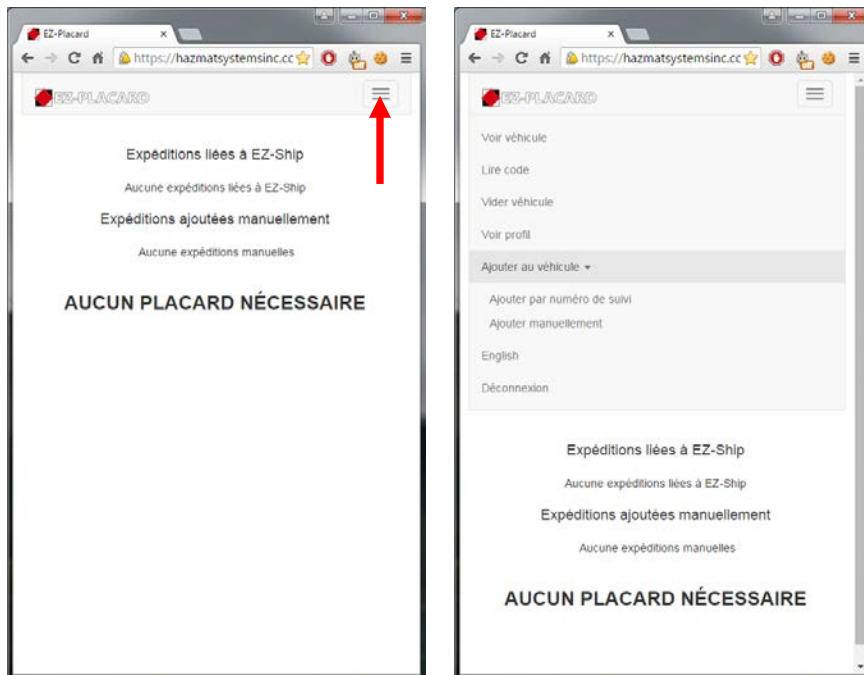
EZ-Placard ×

https://hazmatsystemsinc.cc

EZ-PLACARD

Expéditions liées à EZ-Ship

Aucune expéditions liées à EZ-Ship

Expéditions ajoutées manuellement

Aucune expéditions manuelles

AUCUN PLACARD NÉCESSAIRE

EZ-Placard ×

https://hazmatsystemsinc.cc

EZ-PLACARD

Voir véhicule

Lire code

Vider véhicule

Voir profil

Ajouter au véhicule

Ajouter par numéro de suivi

Ajouter manuellement

English

Déconnexion

Expéditions liées à EZ-Ship

Aucune expéditions liées à EZ-Ship

Expéditions ajoutées manuellement

Aucune expéditions manuelles

AUCUN PLACARD NÉCESSAIRE